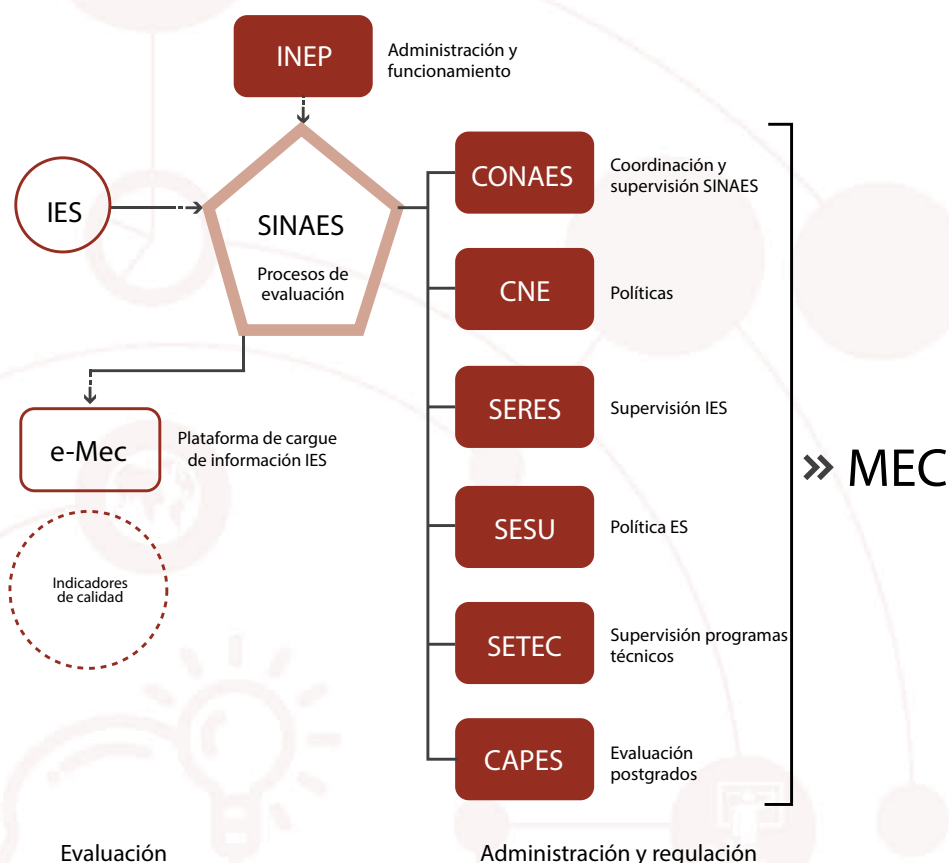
INEP

Administración y funcionamiento

IES

SINAES

Procesos de evaluación

CONAES

Coordinación y supervisión SINAES

CNE

Políticas

SERES

Supervisión IES

SESU

Política ES

SETEC

Supervisión programas técnicos

CAPES

Evaluación postgrados

» MEC

e-Mec

Plataforma de cargue de información IES

Indicadores de calidad

Evaluación

Administración y regulación